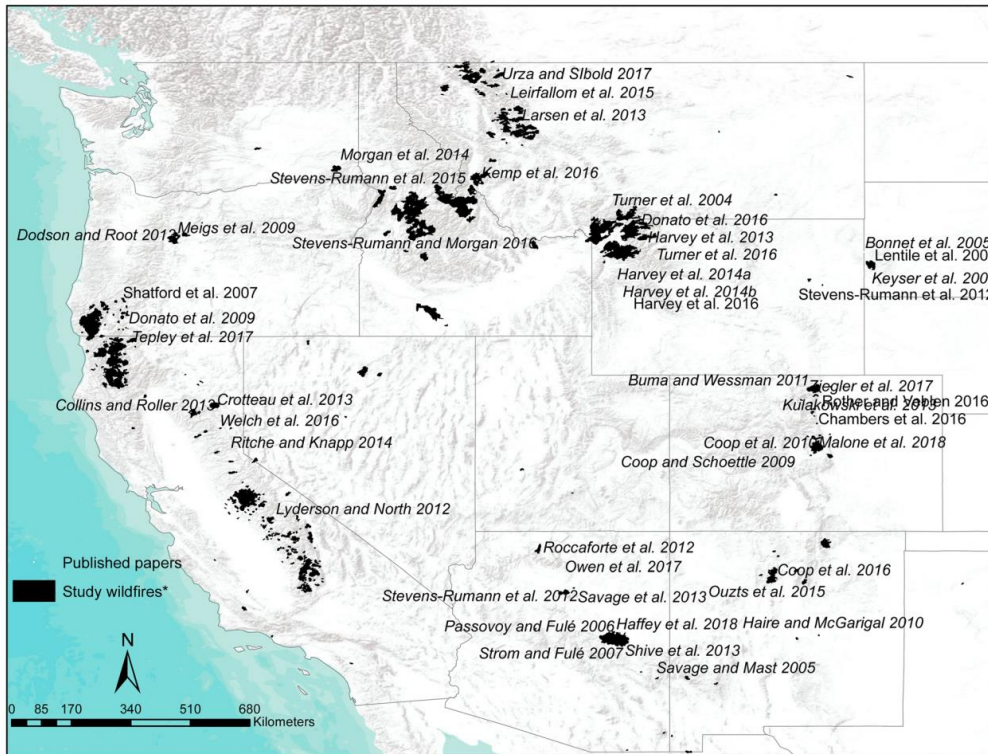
Urza and SIbold 2017
Leirfallom et al. 2015
Larsen et al. 2013
Morgan et al. 2014
Stevens-Rumann et al. 2015
Kemp et al. 2016
Turner et al. 2004
Donato et al. 2016
Harvey et al. 2013
Turner et al. 2016
Harvey et al. 2014a
Harvey et al. 2014b
Harvey et al. 2016
Dodson and Root 2013
Meigs et al. 2009
Stevens-Rumann and Morgan 2016
Bonnet et al. 2005
Lentile et al. 200
Keyser et al. 200
Stevens-Rumann et al. 2012
Shatford et al. 2007
Donato et al. 2009
Tepley et al. 2017
Collins and Roller 2013
Crotteau et al. 2013
Welch et al. 2016
Ritche and Knapp 2014
Buma and Wessman 2011
Ziegler et al. 2017
Rother and Veblen 2016
Kulakowski et al. 2013
Chambers et al. 2016
Coop et al. 2010
Malone et al. 2018
Coop and Schoettle 2009
Lyderson and North 2012
Published papers
Study wildfires*
Roccaforte et al. 2012
Owen et al. 2017
Coop et al. 2016
Stevens-Rumann et al. 2012
Savage et al. 2013
Ouzts et al. 2015
Passovoy and Fulé 2006
Haffey et al. 2018
Haire and McGarigal 2010
Strom and Fulé 2007
Shive et al. 2013
Savage and Mast 2005
N
0 85 170 340 510 680
Kilometers